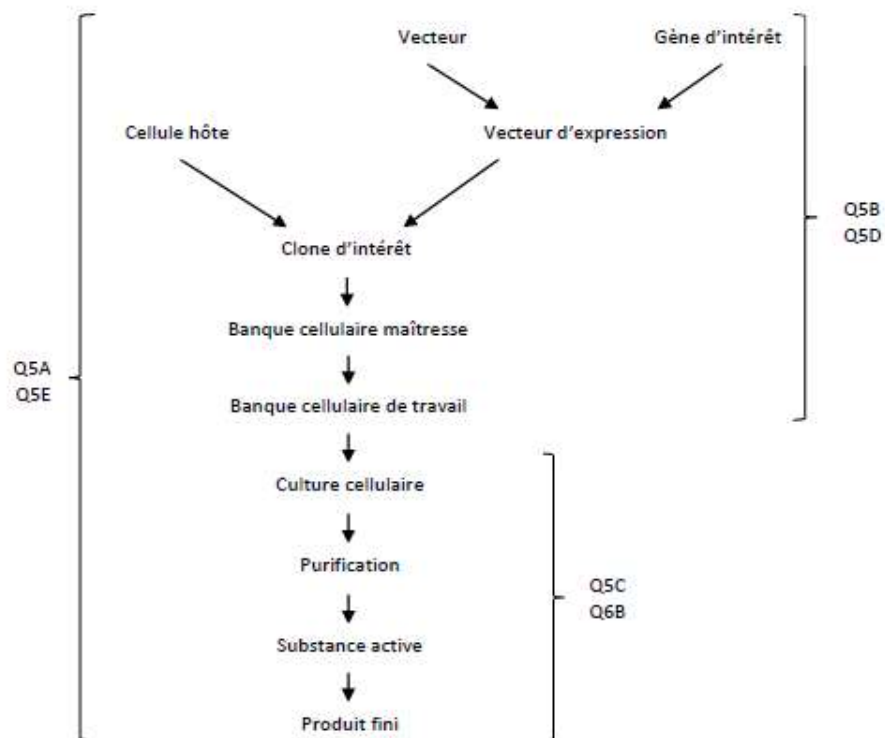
Vecteur

Gène d'intérêt

Cellule hôte

Vecteur d'expression

Clone d'intérêt

Banque cellulaire maîtresse

Banque cellulaire de travail

Culture cellulaire

Purification

Substance active

Produit fini

Q5A
Q5E

Q5B
Q5D

Q5C
Q6B